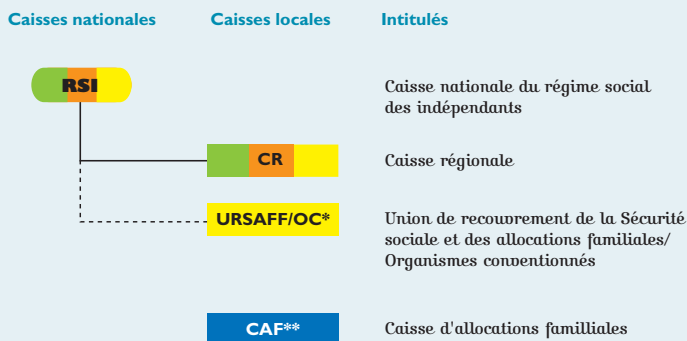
Caisses nationales
Caisses locales
Intitulés

RSI
Caisse nationale du régime social des indépendants

CR
Caisse régionale

URSAFF/OC*
Union de recouvrement de la Sécurité sociale et des allocations familiales/ Organismes conventionnés

CAF**
Caisse d'allocations famiiliales